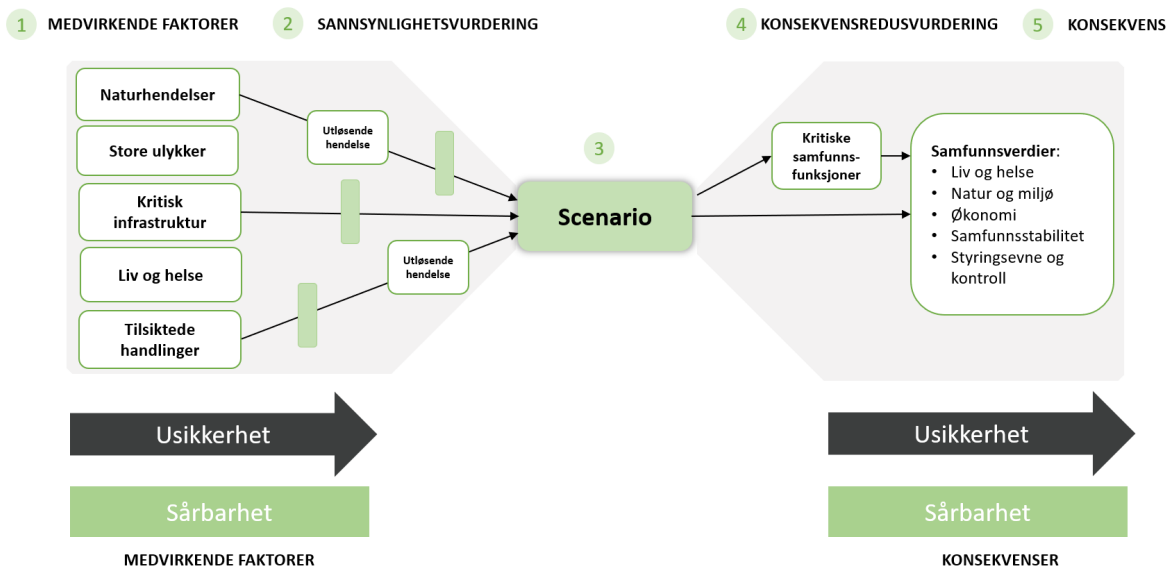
1 MEDVIRKENDE FAKTORER
2 SANNSYNLIGHETSVURDERING
4 KONSEKVENSREDUSVURDERING
5 KONSEKVENS

Naturhendelser
Store ulykker
Kritisk infrastruktur
Liv og helse
Tilsiktede handlinger

Utløsende hendelse
Utløsende hendelse

3
Scenario

Kritiske samfunns-funksjoner

Samfunnsverdier:
• Liv og helse
• Natur og miljø
• Økonomi
• Samfunnsstabilitet
• Styringsevne og kontroll

Usikkerhet
Sårbarhet
MEDVIRKENDE FAKTORER

Usikkerhet
Sårbarhet
KONSEKVENSER